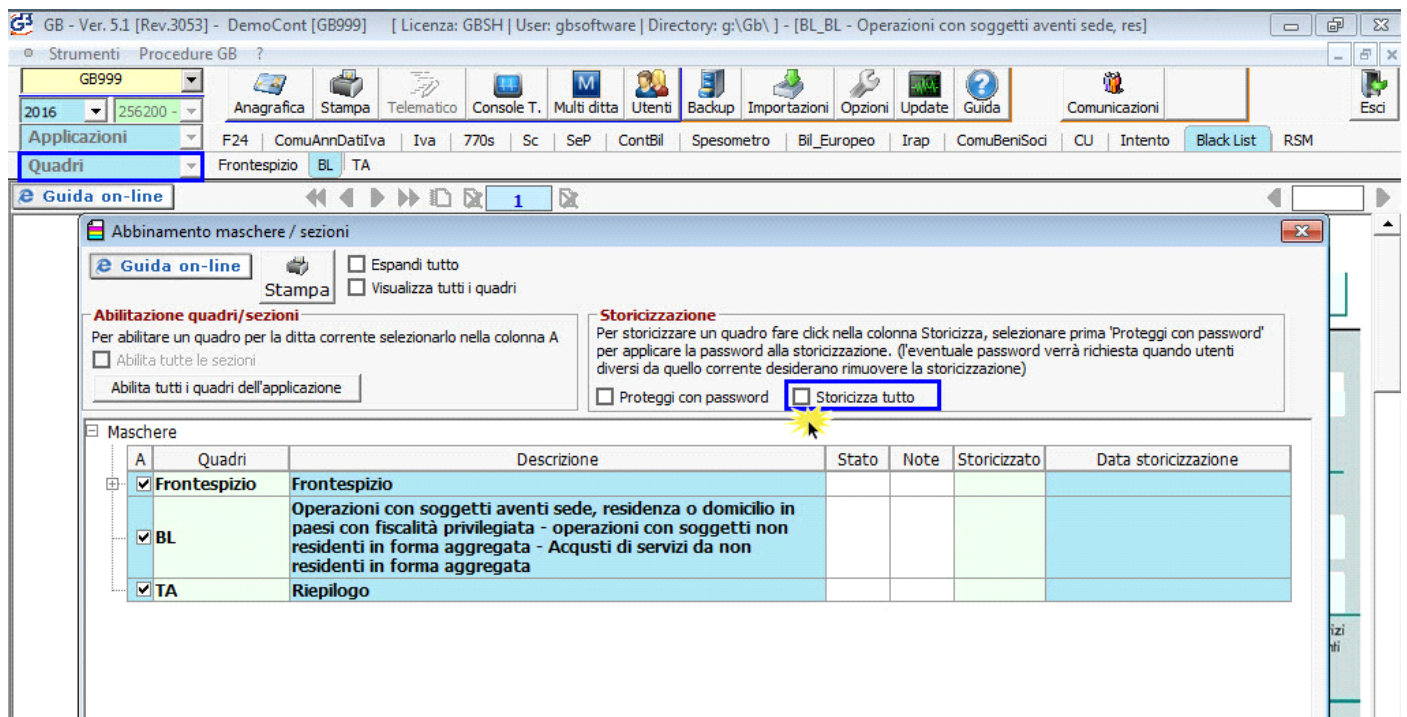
GB - Ver. 5.1 [Rev.3053] - DemoCont [GB999] [ Licenza: GBSH | User: gbsoftware | Directory: g:\Gb\ ] - [BL_BL - Operazioni con soggetti aventi sede, res]

Strumenti Procedure GB ?

GB999
2016 256200
Applicazioni
Quadri

Anagrafica Stampa Telematico Console T. Multi ditta Utenti Backup Importazioni Opzioni Update Guida Comunicazioni Esci

F24 ComuAnnDatiIva Iva 770s Sc SeP ContBil Spesometro Bil_Europeo Irap ComuBeniSoci CU Intento Black List RSM

Frontespizio BL TA

Guida on-line

1

Abbinamento maschere / sezioni

Guida on-line

Stampa

Espandi tutto

Visualizza tutti i quadri

Abilitazione quadri/sezioni
Per abilitare un quadro per la ditta corrente selezionarlo nella colonna A
Abilita tutte le sezioni
Abilita tutti i quadri dell'applicazione

Storicizzazione
Per storicizzare un quadro fare click nella colonna Storicizza, selezionare prima 'Proteggi con password' per applicare la password alla storicizzazione. (l'eventuale password verrà richiesta quando utenti diversi da quello corrente desiderano rimuovere la storicizzazione)
Proteggi con password
Storicizza tutto

Maschere

| A | Quadri | Descrizione | Stato | Note | Storicizzato | Data storicizzazione |
|---|---|---|---|---|---|---|
| ☑ | Frontespizio | Frontespizio | | | | |
| ☑ | BL | Operazioni con soggetti aventi sede, residenza o domicilio in paesi con fiscalità privilegiata - operazioni con soggetti non residenti in forma aggregata - Acqusti di servizi da non residenti in forma aggregata | | | | |
| ☑ | TA | Riepilogo | | | | |

izi
nti